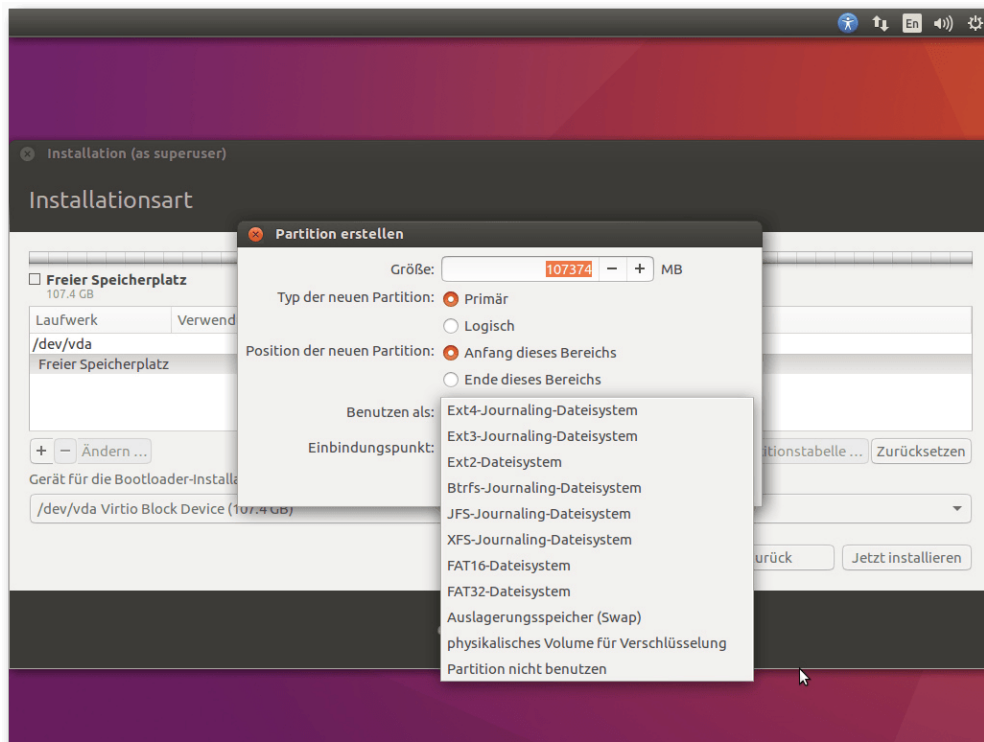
En

Installation (as superuser)

Installationsart

Freier Speicherplatz
107.4 GB

| Laufwerk | Verwend |
|---|---|
| /dev/vda | |
| Freier Speicherplatz | |

+ − Ändern …

itionstabelle … Zurücksetzen

Gerät für die Bootloader-Installa

/dev/vda Virtio Block Device (107.4 GB)

urück Jetzt installieren

Partition erstellen

Größe: 107374 − + MB

Typ der neuen Partition: Primär

Logisch

Position der neuen Partition: Anfang dieses Bereichs

Ende dieses Bereichs

Benutzen als: Ext4-Journaling-Dateisystem

Einbindungspunkt: Ext3-Journaling-Dateisystem

Ext2-Dateisystem

Btrfs-Journaling-Dateisystem

JFS-Journaling-Dateisystem

XFS-Journaling-Dateisystem

FAT16-Dateisystem

FAT32-Dateisystem

Auslagerungsspeicher (Swap)

physikalisches Volume für Verschlüsselung

Partition nicht benutzen